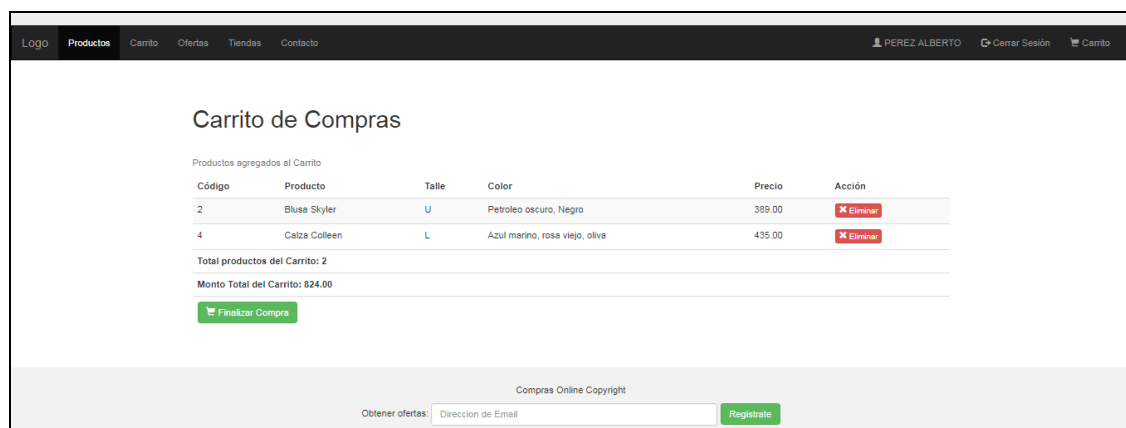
Logo Productos Carrito Ofertas Tiendas Contacto PEREZ ALBERTO Cerrar Sesión Carrito

Carrito de Compras

Productos agregados al Carrito

| Código | Producto | Talle | Color | Precio | Acción |
|---|---|---|---|---|---|
| 2 | Blusa Skyler | U | Petroleo oscuro, Negro | 389.00 | Eliminar |
| 4 | Calza Colleen | L | Azul marino, rosa viejo, oliva | 435.00 | Eliminar |

Total productos del Carrito: 2

Monto Total del Carrito: 824.00

Finalizar Compra

Compras Online Copyright

Obtener ofertas: Direccion de Email Registrate